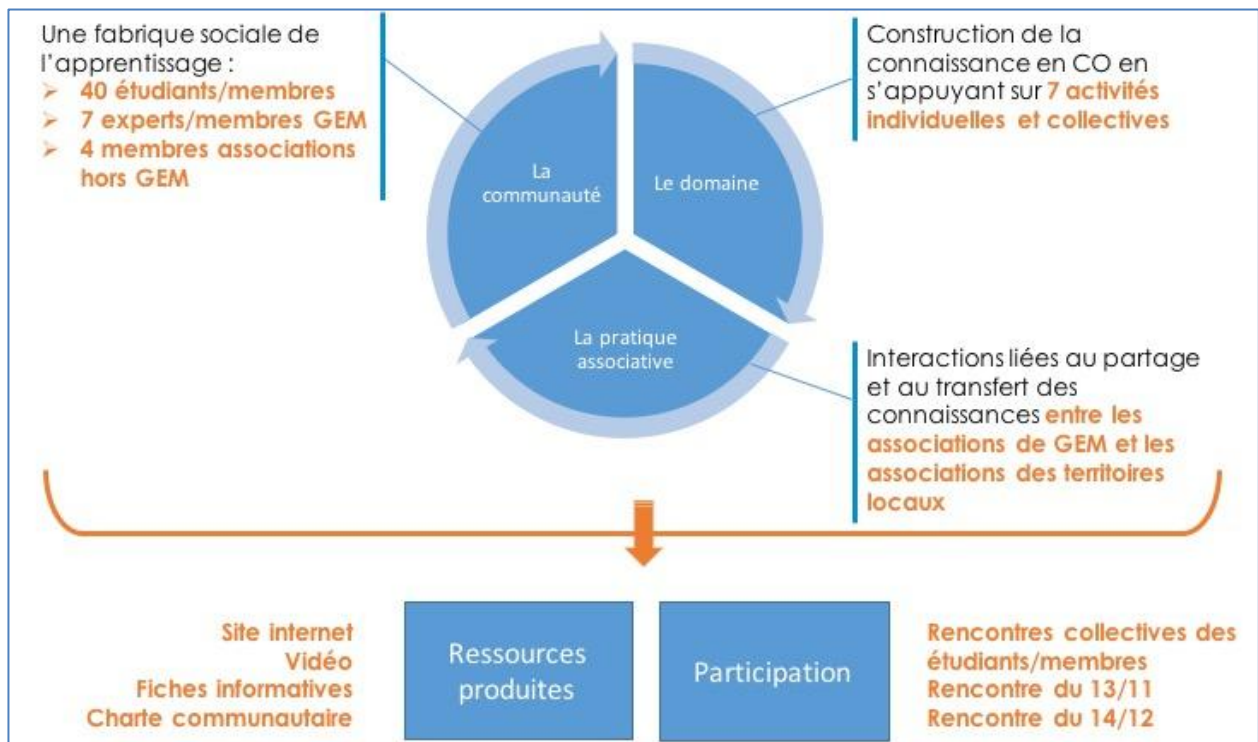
Une fabrique sociale de l'apprentissage :
➢ 40 étudiants/membres
➢ 7 experts/membres GEM
➢ 4 membres associations hors GEM

Construction de la connaissance en CO en s'appuyant sur 7 activités individuelles et collectives

La communauté

Le domaine

La pratique associative

Interactions liées au partage et au transfert des connaissances entre les associations de GEM et les associations des territoires locaux

Site internet
Vidéo
Fiches informatives
Charte communautaire

Ressources produites

Participation

Rencontres collectives des étudiants/membres
Rencontre du 13/11
Rencontre du 14/12